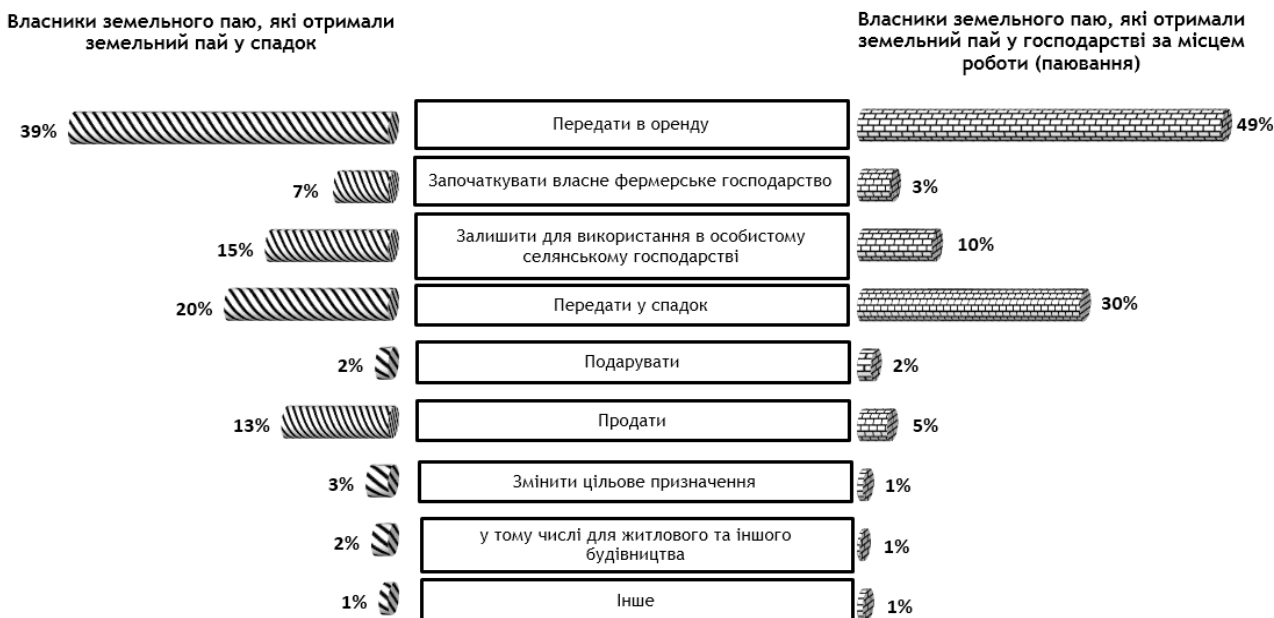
Власники земельного паю, які отримали земельний пай у спадок

Власники земельного паю, які отримали земельний пай у господарстві за місцем роботи (паювання)

| | | |
|---|---|---|
| 39% | Передати в оренду | 49% |
| 7% | Започаткувати власне фермерське господарство | 3% |
| 15% | Залишити для використання в особистому селянському господарстві | 10% |
| 20% | Передати у спадок | 30% |
| 2% | Подарувати | 2% |
| 13% | Продати | 5% |
| 3% | Змінити цільове призначення | 1% |
| 2% | у тому числі для житлового та іншого будівництва | 1% |
| 1% | Інше | 1% |